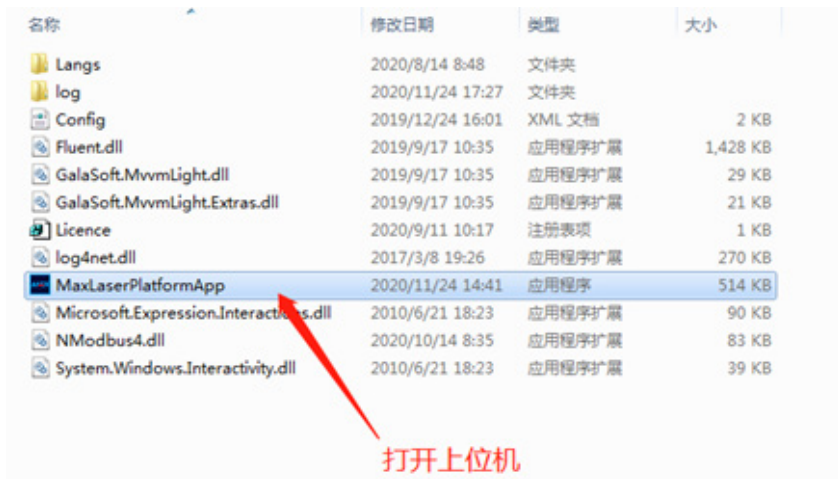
| 名称 | 修改日期 | 类型 | 大小 |
|---|---|---|---|
| Langs | 2020/8/14 8:48 | 文件夹 | |
| log | 2020/11/24 17:27 | 文件夹 | |
| Config | 2019/12/24 16:01 | XML 文档 | 2 KB |
| Fluent.dll | 2019/9/17 10:35 | 应用程序扩展 | 1,428 KB |
| GalaSoft.MvvmLight.dll | 2019/9/17 10:35 | 应用程序扩展 | 29 KB |
| GalaSoft.MvvmLight.Extras.dll | 2019/9/17 10:35 | 应用程序扩展 | 21 KB |
| Licence | 2020/9/11 10:17 | 注册表项 | 1 KB |
| log4net.dll | 2017/3/8 19:26 | 应用程序扩展 | 270 KB |
| MaxLaserPlatformApp | 2020/11/24 14:41 | 应用程序 | 514 KB |
| Microsoft.Expression.Interact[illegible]s.dll | 2010/6/21 18:23 | 应用程序扩展 | 90 KB |
| NModbus4.dll | 2020/10/14 8:35 | 应用程序扩展 | 83 KB |
| System.Windows.Interactivity.dll | 2010/6/21 18:23 | 应用程序扩展 | 39 KB |

打开上位机